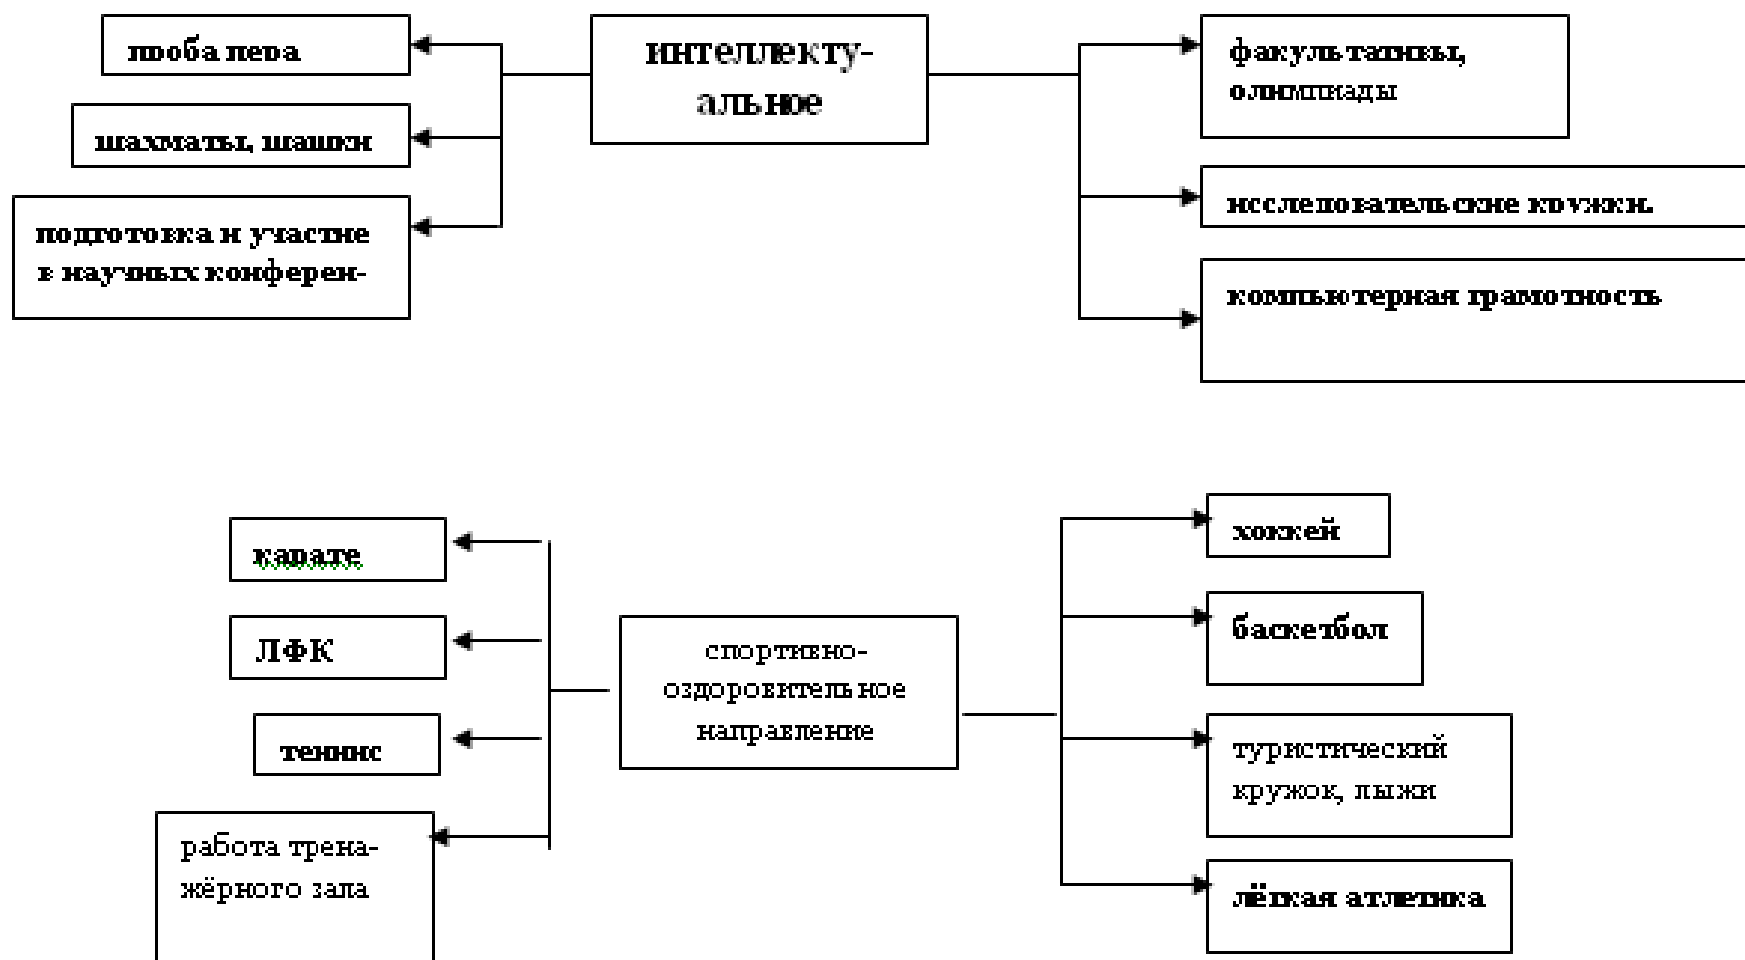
интеллектуальное

проба пера

шахматы, шашки

подготовка и участие в научных конферен-

факультативы, олимпиады

исследовательские кружки.

компьютерная грамотность

спортивно-оздоровительное направление

карате

ЛФК

теннис

работа тренажёрного зала

хоккей

баскетбол

туристический кружок, лыжи

лёгкая атлетика